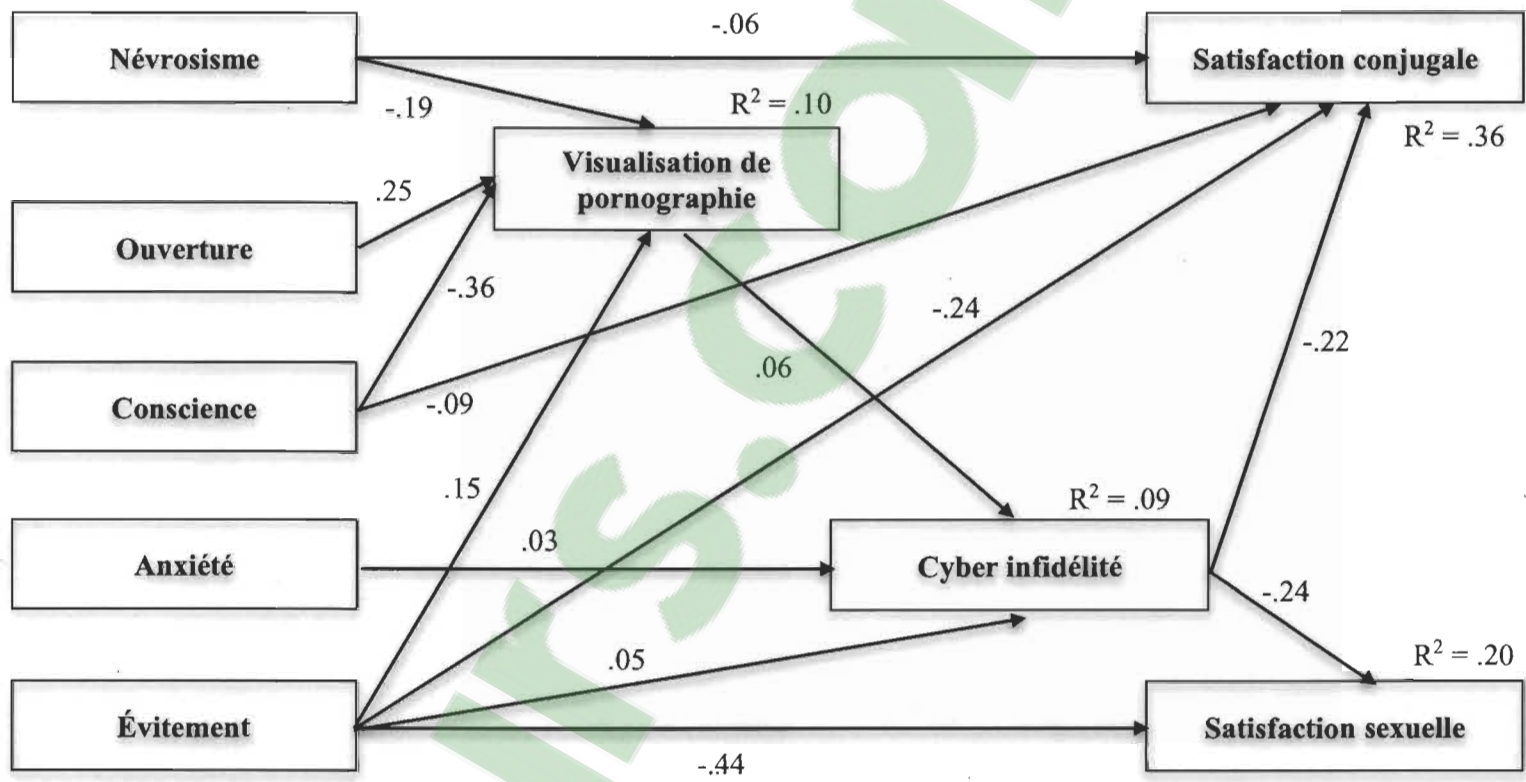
-.06

Névrosisme

Satisfaction conjugale

-.19

$R^2 = .10$

$R^2 = .36$

Visualisation de pornographie

.25

Ouverture

-.36

-.24

-.22

.06

Conscience

-.09

.15

$R^2 = .09$

.03

Anxiété

Cyber infidélité

-.24

$R^2 = .20$

.05

Évitement

Satisfaction sexuelle

-.44

irs.co